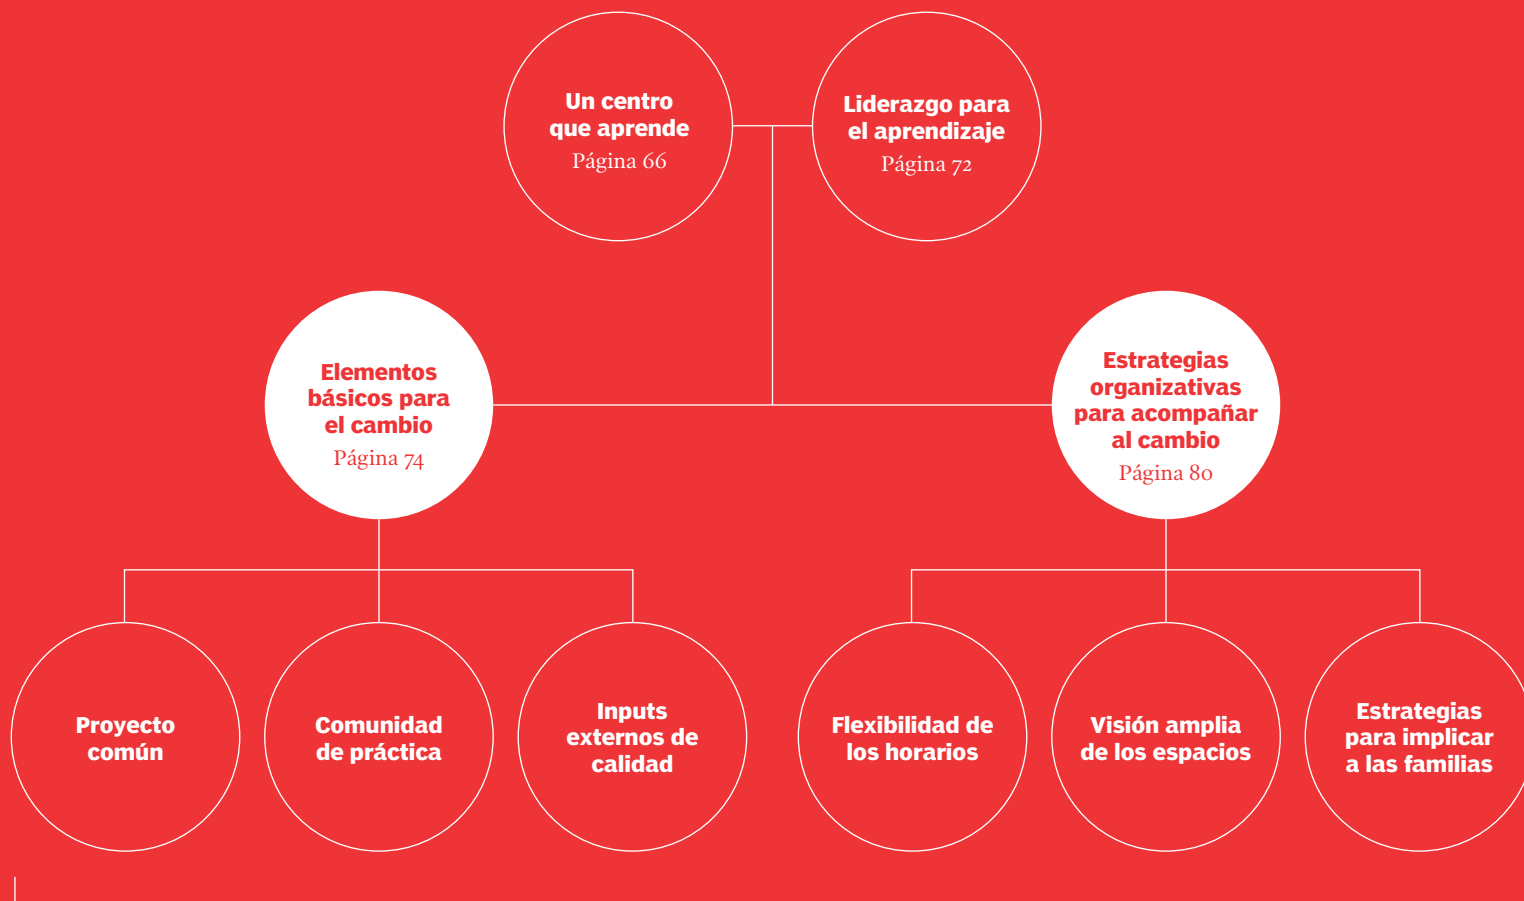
Un centro que aprende
Página 66

Liderazgo para el aprendizaje
Página 72

Elementos básicos para el cambio
Página 74

Estrategias organizativas para acompañar al cambio
Página 80

Proyecto común

Comunidad de práctica

Inputs externos de calidad

Flexibilidad de los horarios

Visión amplia de los espacios

Estrategias para implicar a las familias